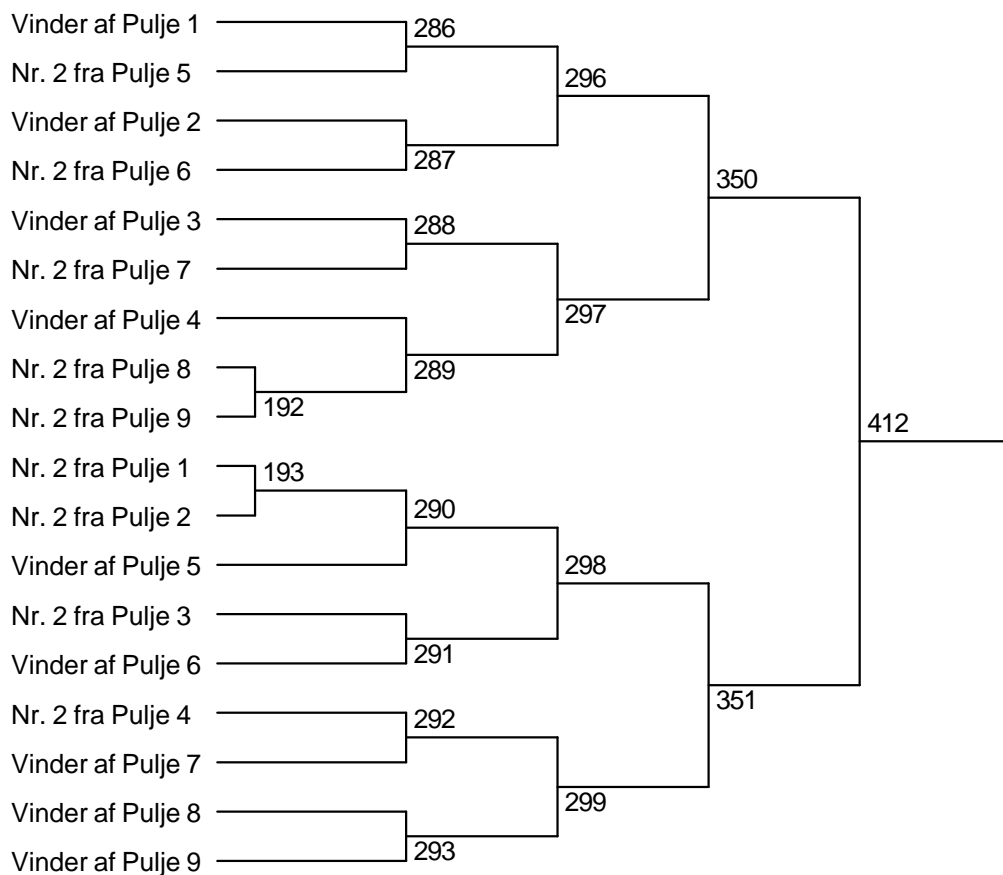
Vinder af Pulje 1
Nr. 2 fra Pulje 5
Vinder af Pulje 2
Nr. 2 fra Pulje 6
Vinder af Pulje 3
Nr. 2 fra Pulje 7
Vinder af Pulje 4
Nr. 2 fra Pulje 8
Nr. 2 fra Pulje 9
Nr. 2 fra Pulje 1
Nr. 2 fra Pulje 2
Vinder af Pulje 5
Nr. 2 fra Pulje 3
Vinder af Pulje 6
Nr. 2 fra Pulje 4
Vinder af Pulje 7
Vinder af Pulje 8
Vinder af Pulje 9

286
287
288
289
192
193
290
291
292
293
296
297
298
299
350
351
412